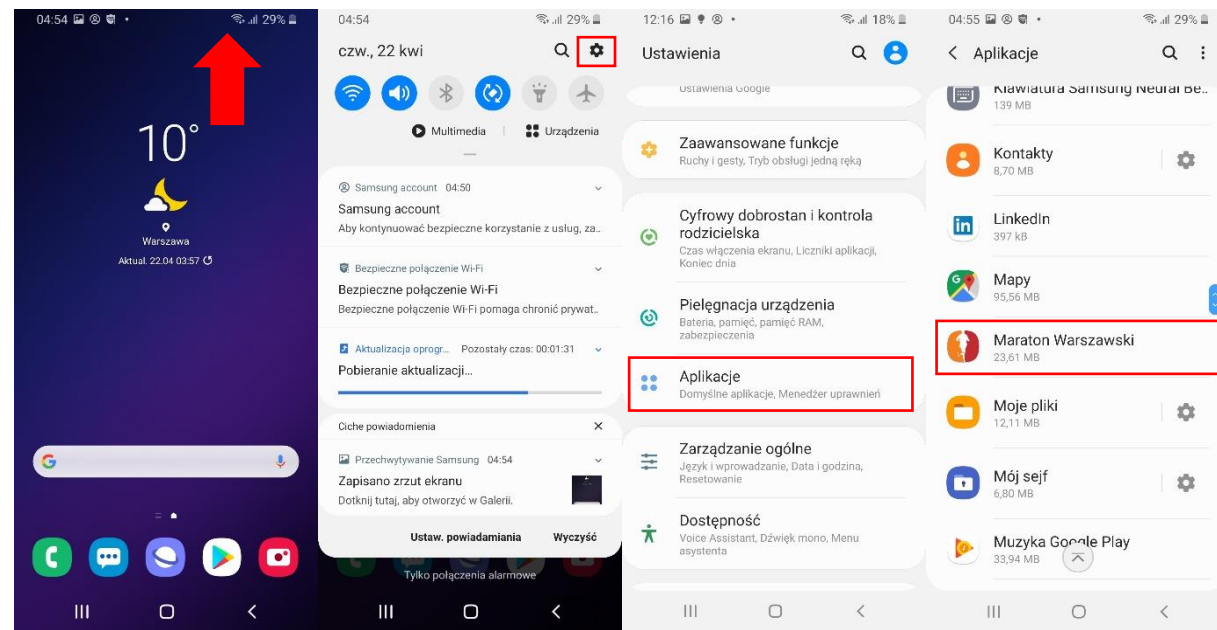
04:54 29%

10°

Warszawa

Aktual. 22.04 03:57

04:54 29%

czw., 22 kwi

Multimedia | Urządzenia

Samsung account 04:50

Samsung account

Aby kontynuować bezpieczne korzystanie z usług, za...

Bezpieczne połączenie Wi-Fi

Bezpieczne połączenie Wi-Fi

Bezpieczne połączenie Wi-Fi pomaga chronić prywat...

Aktualizacja oprogr... Pozostały czas: 00:01:31

Pobieranie aktualizacji...

Ciche powiadomienia

Przechwytywanie Samsung 04:54

Zapisano zrzut ekranu

Dotknij tutaj, aby otworzyć w Galerii.

Ustaw. powiadamiania Wyczyść

Tylko połączenia alarmowe

12:16 18%

Ustawienia

Ustawienia Google

Zaawansowane funkcje

Ruchy i gesty, Tryb obsługi jedną ręką

Cyfrowy dobrostan i kontrola rodzicielska

Czas włączenia ekranu, Liczniki aplikacji, Koniec dnia

Pielęgnacja urządzenia

Bateria, pamięć, pamięć RAM, zabezpieczenia

Aplikacje

Domyślne aplikacje, Menedżer uprawnień

Zarządzanie ogólne

Język i wprowadzanie, Data i godzina, Resetowanie

Dostępność

Voice Assistant, Dźwięk mono, Menu asystenta

04:55 29%

Aplikacje

Klawiatura Samsung Neural Be...

139 MB

Kontakty

8,70 MB

LinkedIn

397 kB

Mapy

95,56 MB

Maraton Warszawski

23,61 MB

Moje pliki

12,11 MB

Mój sejf

6,80 MB

Muzyka Google Play

33,94 MB